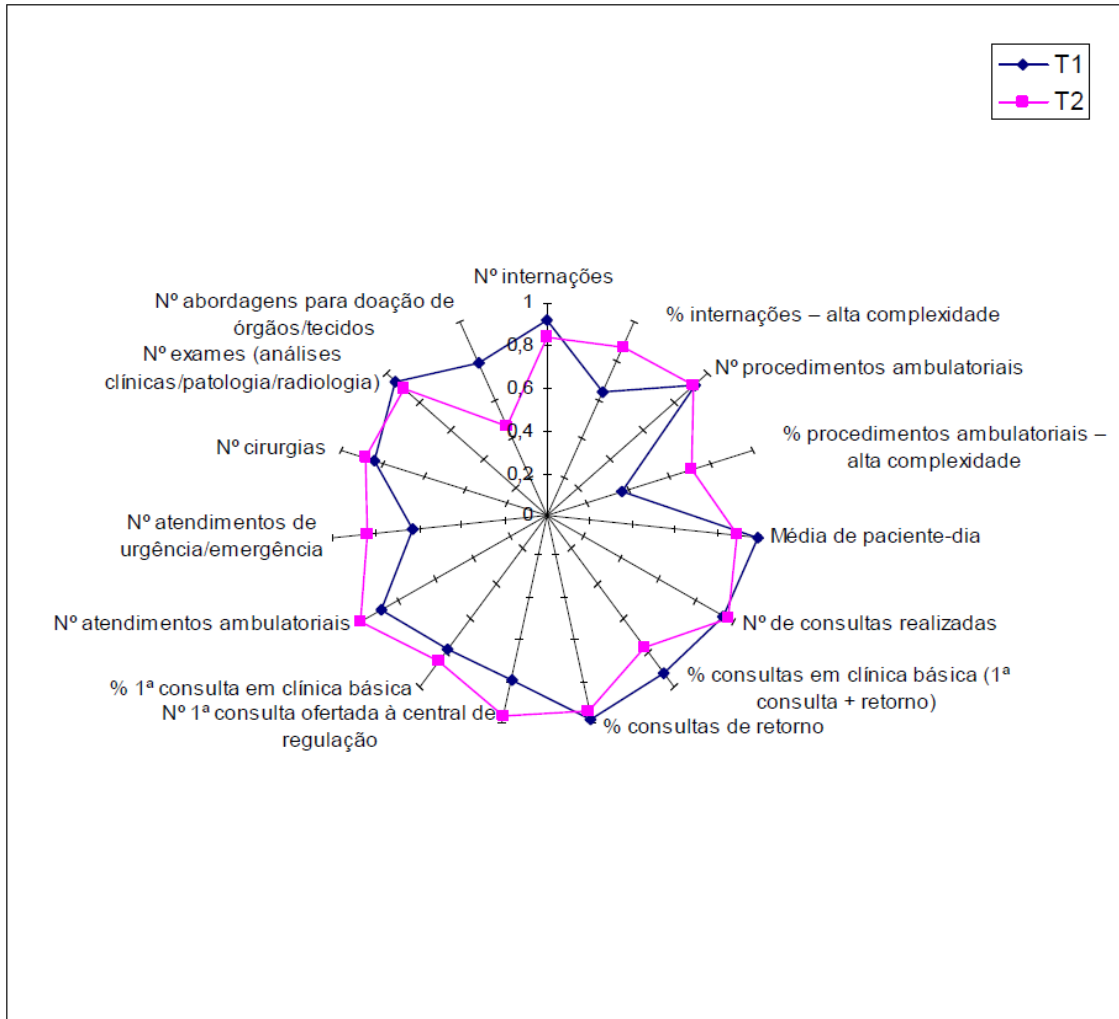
T1
T2

Nº internações
1
0,8
0,6
0,4
0,2
0
% internações – alta complexidade
Nº procedimentos ambulatoriais
% procedimentos ambulatoriais – alta complexidade
Média de paciente-dia
Nº de consultas realizadas
% consultas em clínica básica (1ª consulta + retorno)
% consultas de retorno
Nº 1ª consulta ofertada à central de regulação
% 1ª consulta em clínica básica
Nº atendimentos ambulatoriais
Nº atendimentos de urgência/emergência
Nº cirurgias
Nº exames (análises clínicas/patologia/radiologia)
Nº abordagens para doação de órgãos/tecidos